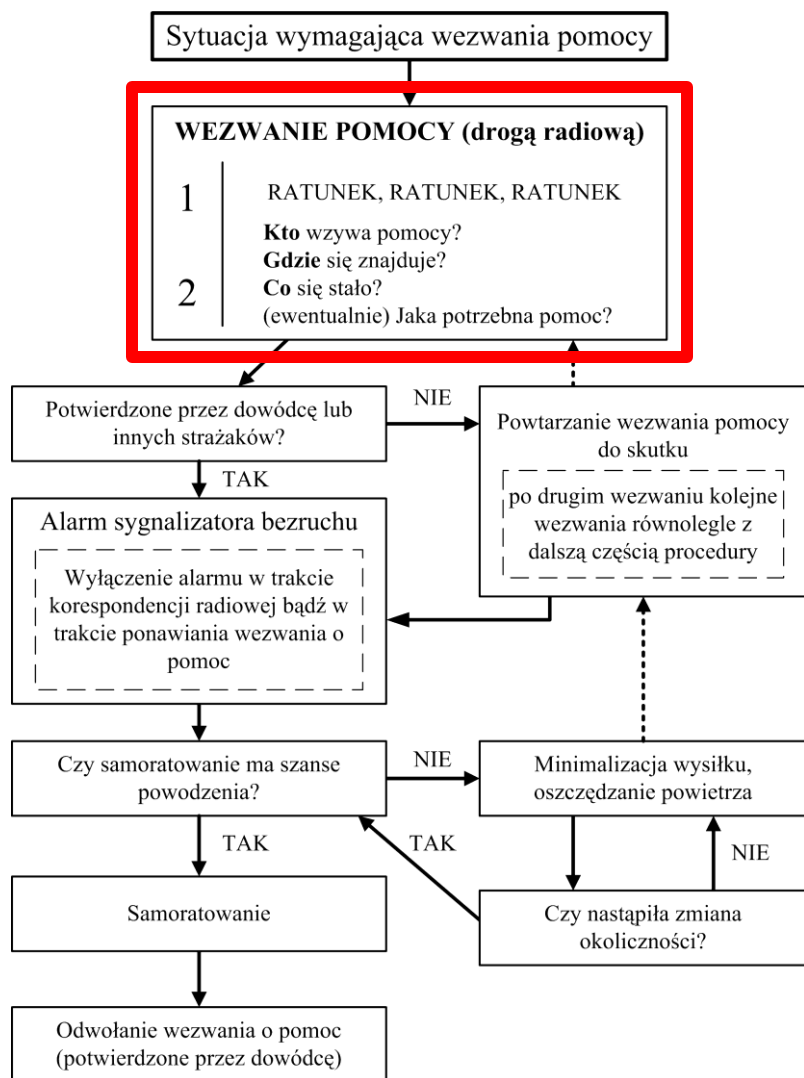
Sytuacja wymagająca wezwania pomocy

**WEZWANIE POMOCY (drogą radiową)**

1

RATUNEK, RATUNEK, RATUNEK

2

**Kto** wzywa pomocy?
**Gdzie** się znajduje?
**Co** się stało?
(ewentualnie) Jaka potrzebna pomoc?

Potwierdzone przez dowódcę lub innych strażaków?

NIE

Powtarzanie wezwania pomocy do skutku

po drugim wezwaniu kolejne wezwania równolegle z dalszą częścią procedury

TAK

Alarm sygnalizatora bezruchu

Wyłączenie alarmu w trakcie korespondencji radiowej bądź w trakcie ponawiania wezwania o pomoc

Czy samoratowanie ma szanse powodzenia?

NIE

Minimalizacja wysiłku, oszczędzanie powietrza

TAK

TAK

NIE

Samoratowanie

Czy nastąpiła zmiana okoliczności?

Odwołanie wezwania o pomoc (potwierdzone przez dowódcę)